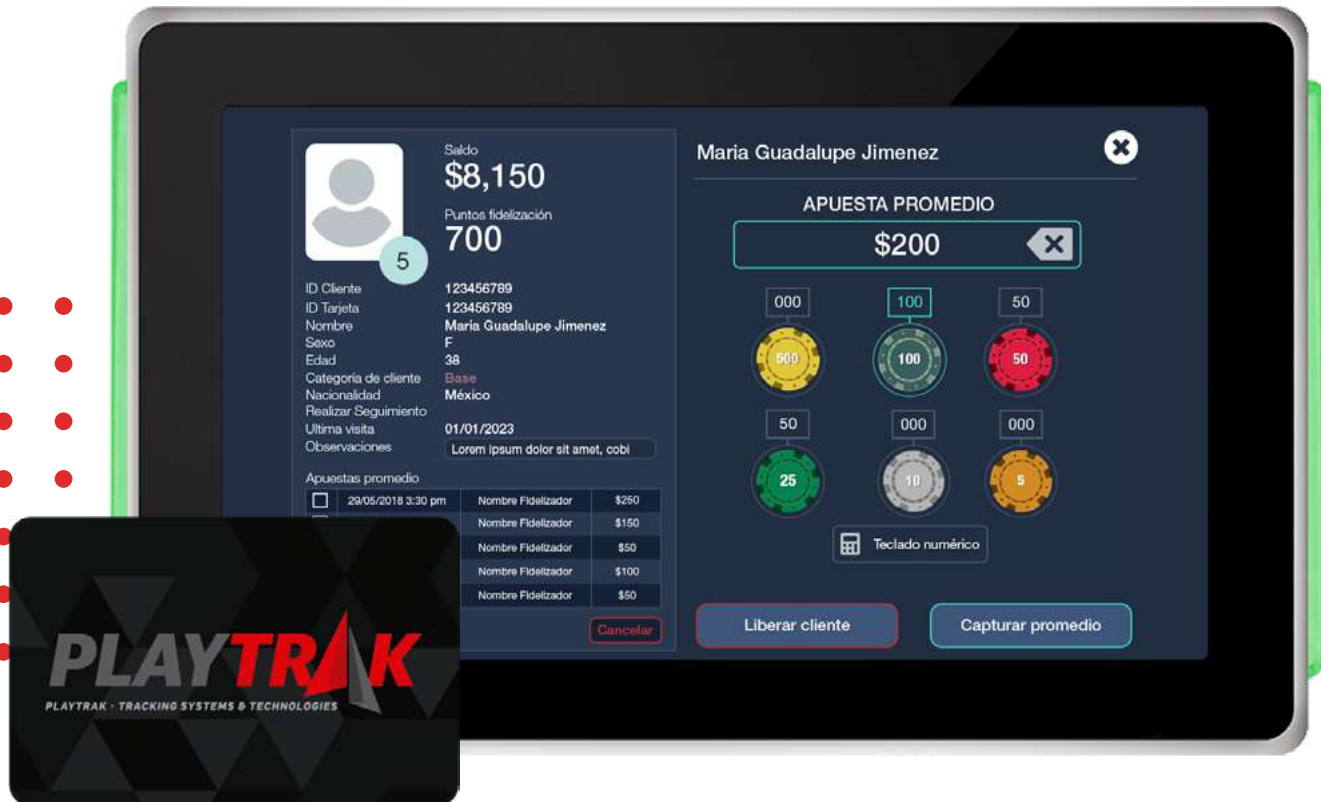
Saldo
$8,150

Puntos fidelización
700

5

| ID Cliente | 123456789 |
|---|---|
| ID Tarjeta | 123456789 |
| Nombre | Maria Guadalupe Jimenez |
| Sexo | F |
| Edad | 38 |
| Categoria de cliente | Base |
| Nacionalidad | México |
| Realizar Seguimiento | |
| Ultima visita | 01/01/2023 |
| Observaciones | Lorem ipsum dolor sit amet, cobi |

Apuestas promedio

| | | | |
|---|---|---|---|
| ☐ | 29/05/2018 3:30 pm | Nombre Fidelizador | $250 |
| | | Nombre Fidelizador | $150 |
| | | Nombre Fidelizador | $50 |
| | | Nombre Fidelizador | $100 |
| | | Nombre Fidelizador | $50 |

Cancelar

Maria Guadalupe Jimenez

APUESTA PROMEDIO
$200

000 100 50
500 100 50
50 000 000
25 10 5

Teclado numérico

Liberar cliente
Capturar promedio

PLAYTRAK
PLAYTRAK · TRACKING SYSTEMS & TECHNOLOGIES